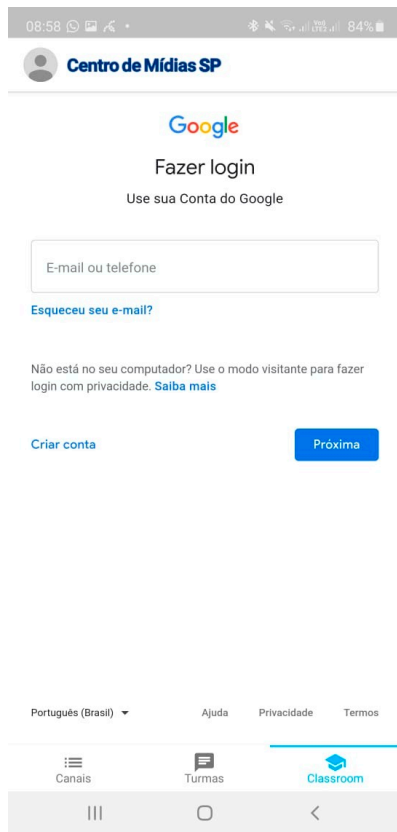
08:58 84%

Centro de Mídias SP

Google

Fazer login

Use sua Conta do Google

E-mail ou telefone

Esqueceu seu e-mail?

Não está no seu computador? Use o modo visitante para fazer login com privacidade. Saiba mais

Criar conta

Próxima

Português (Brasil)

Ajuda

Privacidade

Termos

Canais

Turmas

Classroom